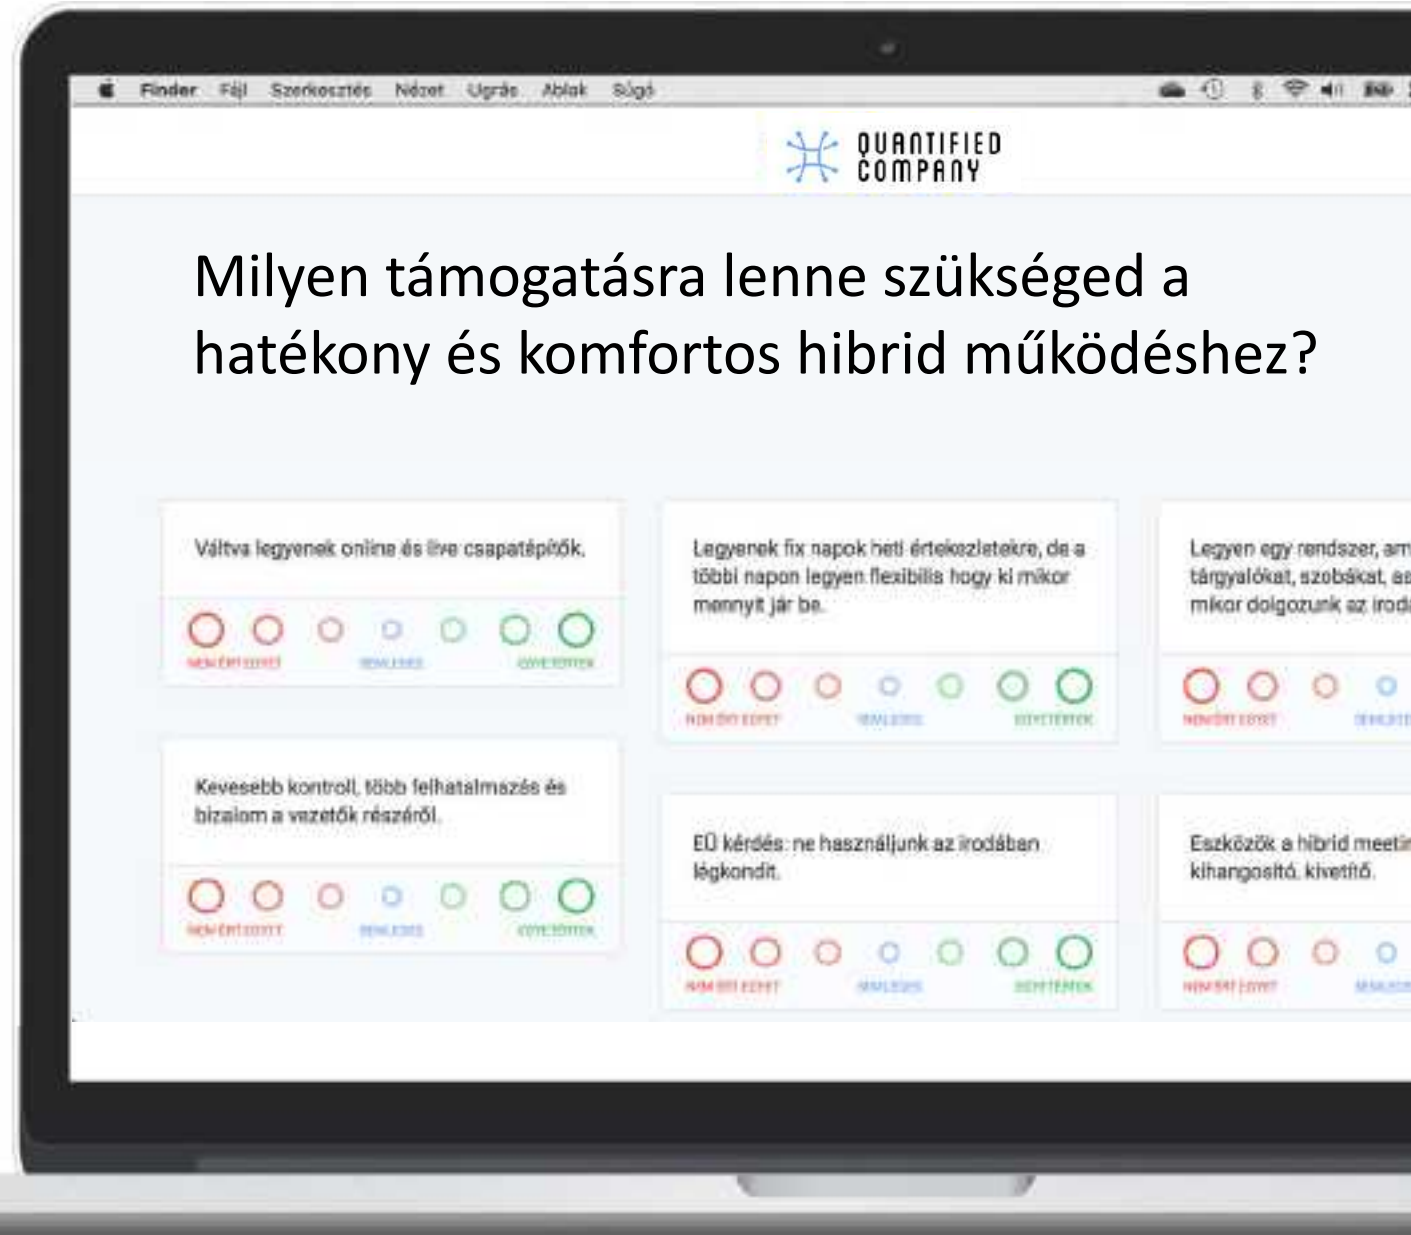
Finder Fájl Szerkesztés Nézet Ugrás Ablak Súgó

QUANTIFIED COMPANY

Milyen támogatásra lenne szükséged a hatékony és komfortos hibrid működéshez?

Váltva legyenek online és live csapatépítők.

NEM ÉRT EGYET SEMLEGES EGYETÉRTEK

Legyenek fix napok heti értekezletekre, de a többi napon legyen flexibilis hogy ki mikor mennyit jár be.

NEM ÉRT EGYET SEMLEGES EGYETÉRTEK

Legyen egy rendszer, am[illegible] tárgyalókat, szobákat, as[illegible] mikor dolgozunk az irod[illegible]

NEM ÉRT EGYET SEMLEGES

Kevesebb kontroll, több felhatalmazás és bizalom a vezetők részéről.

NEM ÉRT EGYET SEMLEGES EGYETÉRTEK

EÜ kérdés: ne használjunk az irodában légkondit.

NEM ÉRT EGYET SEMLEGES EGYETÉRTEK

Eszközök a hibrid meeti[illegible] kihangosító, kivetítő.

NEM ÉRT EGYET SEMLEGES